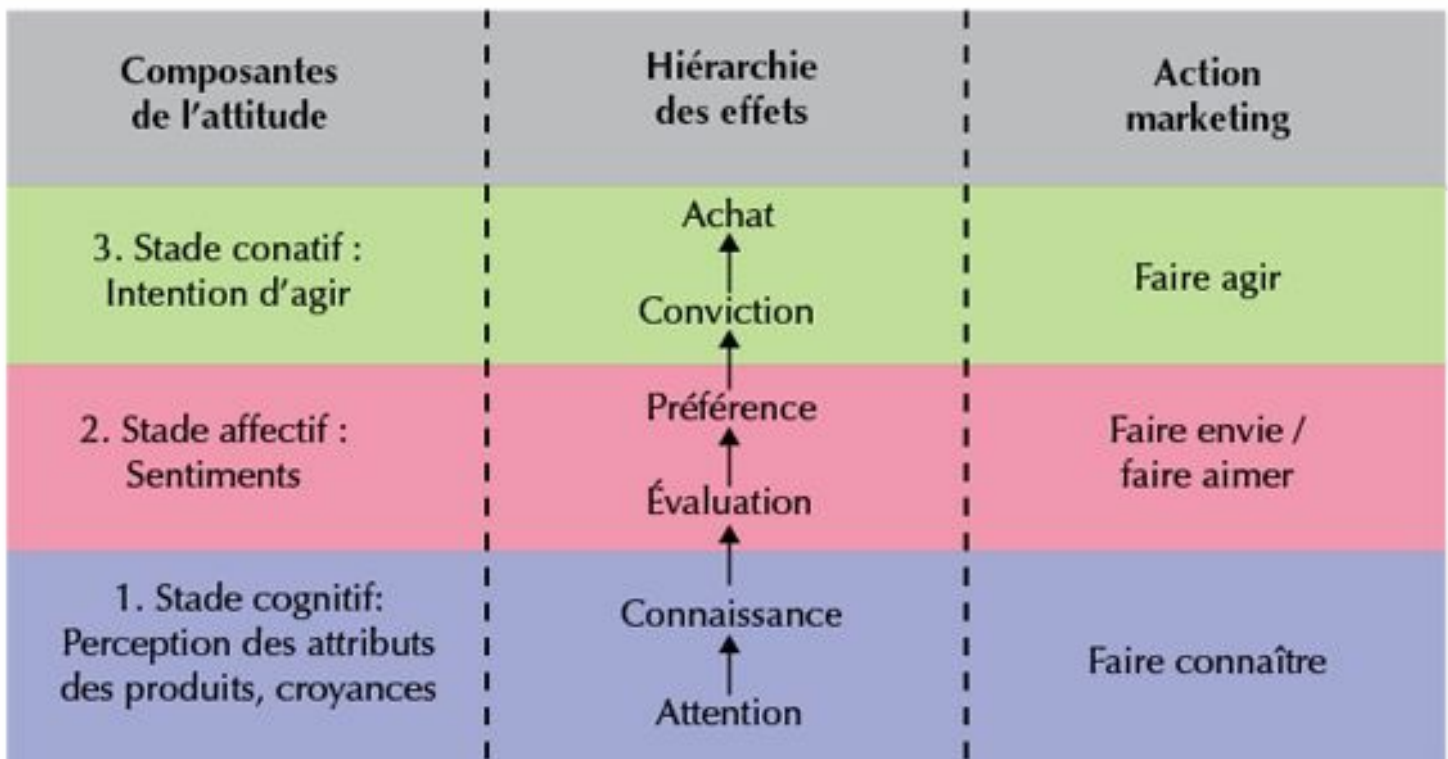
| Composantes de l'attitude | Hiérarchie des effets | Action marketing |
|---|---|---|
| 3. Stade conatif : Intention d'agir | Achat<br>Conviction | Faire agir |
| 2. Stade affectif : Sentiments | Préférence<br>Évaluation | Faire envie / faire aimer |
| 1. Stade cognitif: Perception des attributs des produits, croyances | Connaissance<br>Attention | Faire connaître |